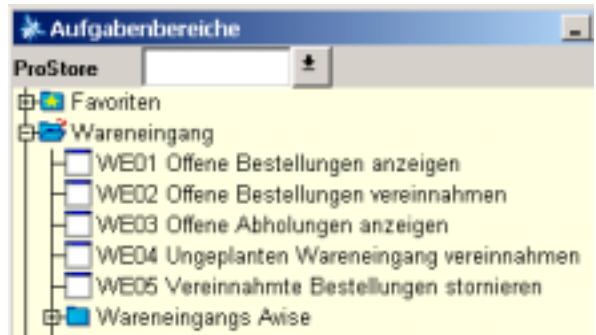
Aufgabenbereiche

ProStore

Favoriten
Wareneingang
WE01 Offene Bestellungen anzeigen
WE02 Offene Bestellungen vereinnahmen
WE03 Offene Abholungen anzeigen
WE04 Ungeplanten Wareneingang vereinnahmen
WE05 Vereinnahmte Bestellungen stornieren
Wareneingangs Awise